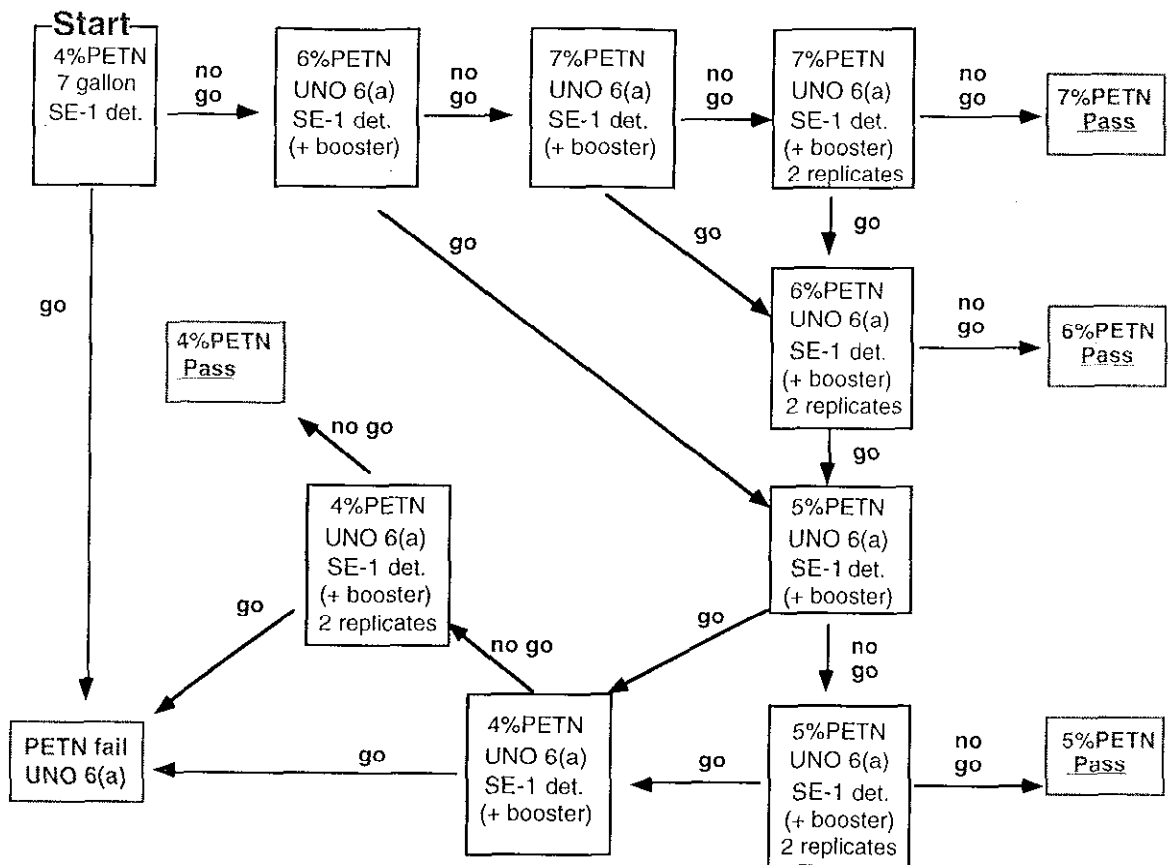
Start

4%PETN
7 gallon
SE-1 det.

no go

6%PETN
UNO 6(a)
SE-1 det.
(+ booster)

no go

7%PETN
UNO 6(a)
SE-1 det.
(+ booster)

no go

7%PETN
UNO 6(a)
SE-1 det.
(+ booster)
2 replicates

no go

7%PETN
Pass

go

go

go

go

6%PETN
UNO 6(a)
SE-1 det.
(+ booster)
2 replicates

no go

6%PETN
Pass

4%PETN
Pass

no go

go

4%PETN
UNO 6(a)
SE-1 det.
(+ booster)
2 replicates

5%PETN
UNO 6(a)
SE-1 det.
(+ booster)

go

go

no go

no go

PETN fail
UNO 6(a)

go

4%PETN
UNO 6(a)
SE-1 det.
(+ booster)

go

5%PETN
UNO 6(a)
SE-1 det.
(+ booster)
2 replicates

no go

5%PETN
Pass